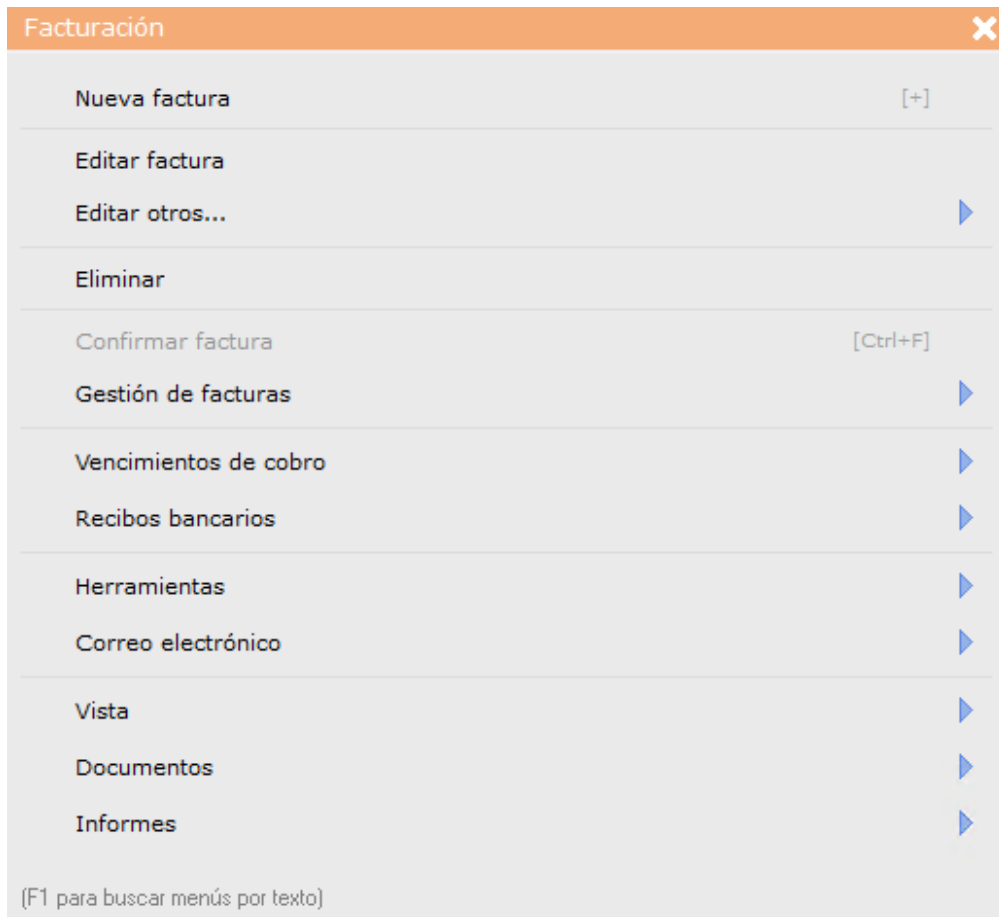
Facturación

Nueva factura [+]

Editar factura

Editar otros...

Eliminar

Confirmar factura [Ctrl+F]

Gestión de facturas

Vencimientos de cobro

Recibos bancarios

Herramientas

Correo electrónico

Vista

Documentos

Informes

(F1 para buscar menús por texto)